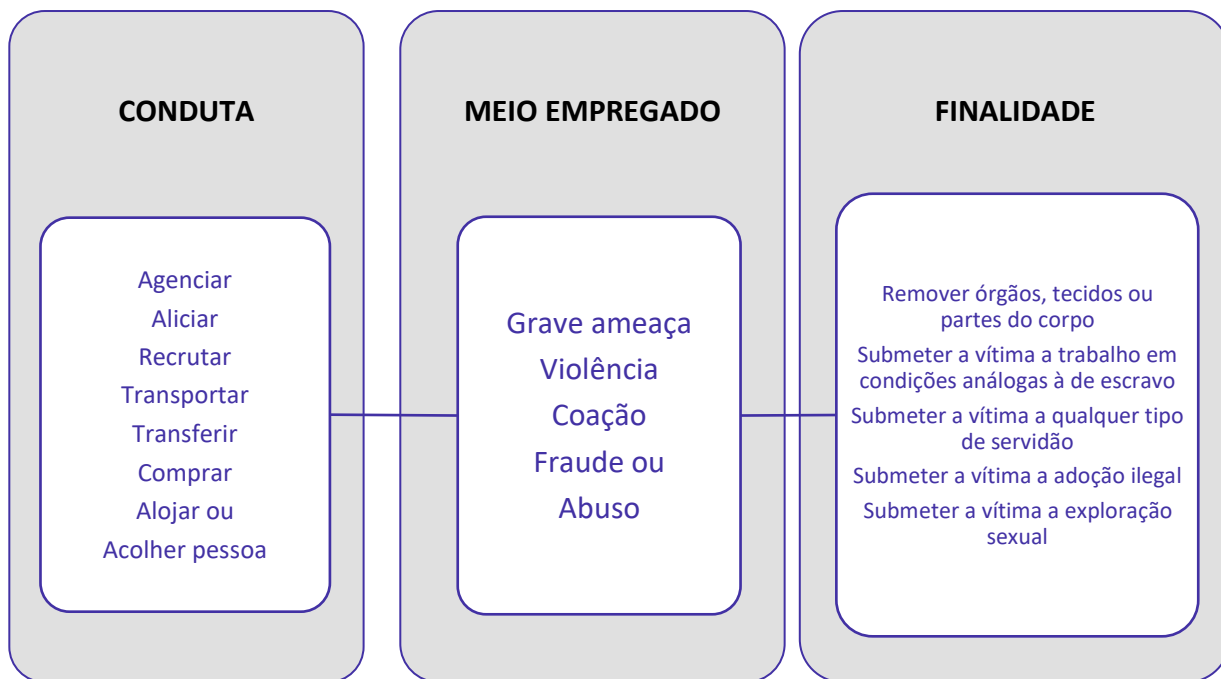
CONDUTA

Agenciar
Aliciar
Recrutar
Transportar
Transferir
Comprar
Alojar ou
Acolher pessoa

MEIO EMPREGADO

Grave ameaça
Violência
Coação
Fraude ou
Abuso

FINALIDADE

Remover órgãos, tecidos ou partes do corpo

Submeter a vítima a trabalho em condições análogas à de escravo

Submeter a vítima a qualquer tipo de servidão

Submeter a vítima a adoção ilegal

Submeter a vítima a exploração sexual